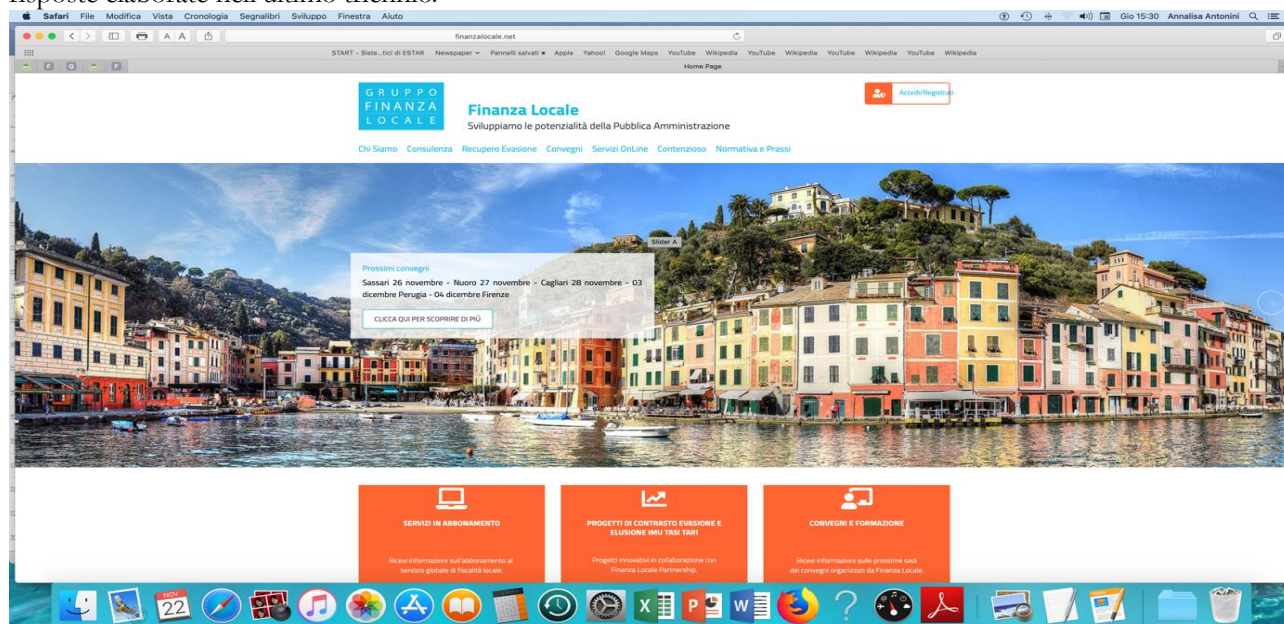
imposte elaborate nell'ultimo triennio.

Safari File Modifica Vista Cronologia Segnalibri Sviluppo Finestra Aiuto

Gio 15:30 Annalisa Antonini

finanzalocale.net

START - Siste...tici di ESTAR Newspaper Pannelli salvati Apple Yahoo! Google Maps YouTube Wikipedia YouTube Wikipedia YouTube Wikipedia YouTube Wikipedia

Home Page

GRUPPO FINANZA LOCALE

Finanza Locale
Sviluppiamo le potenzialità della Pubblica Amministrazione

Accedi/Registrati

Chi Siamo Consulenza Recupero Evasione Convegni Servizi OnLine Contenzioso Normativa e Prassi

Slider A

Prossimi convegni
Sassari 26 novembre - Nuoro 27 novembre - Cagliari 28 novembre - 03 dicembre Perugia - 04 dicembre Firenze

CLICCA QUI PER SCOPRIRE DI PIÙ

SERVIZI IN ABBONAMENTO
Ricevi informazioni sull'abbonamento al servizio globale di fiscalità locale.

PROGETTI DI CONTRASTO EVASIONE E ELUSIONE IMU TASI TARI
Progetti innovativi in collaborazione con Finanza Locale Partnership.

CONVEGNI E FORMAZIONE
Ricevi informazioni sulle prossime sedi dei convegni organizzati da Finanza Locale.

NOV 22